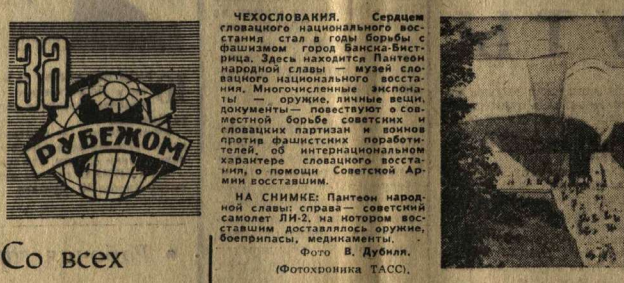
За рубежом

Со всех

ЧЕХОСЛОВАКИЯ. Сердцем словацкого национального восстания стал в годы борьбы с фашизмом город Банска-Бистрица. Здесь находится Пантеон народной славы — музей словацкого национального восстания. Многочисленные экспонаты — оружие, личные вещи, документы — повествуют о совместной борьбе советских и словацких партизан и воинов против фашистских поработителей, об интернациональном характере словацкого восстания, о помощи Советской Армии восставшим.

НА СНИМКЕ: Пантеон народной славы: справа — советский самолет ЛИ-2, на котором восставшим доставлялось оружие, боеприпасы, медикаменты.

Фото В. Дубнил.

(Фотохроника ТАСС).